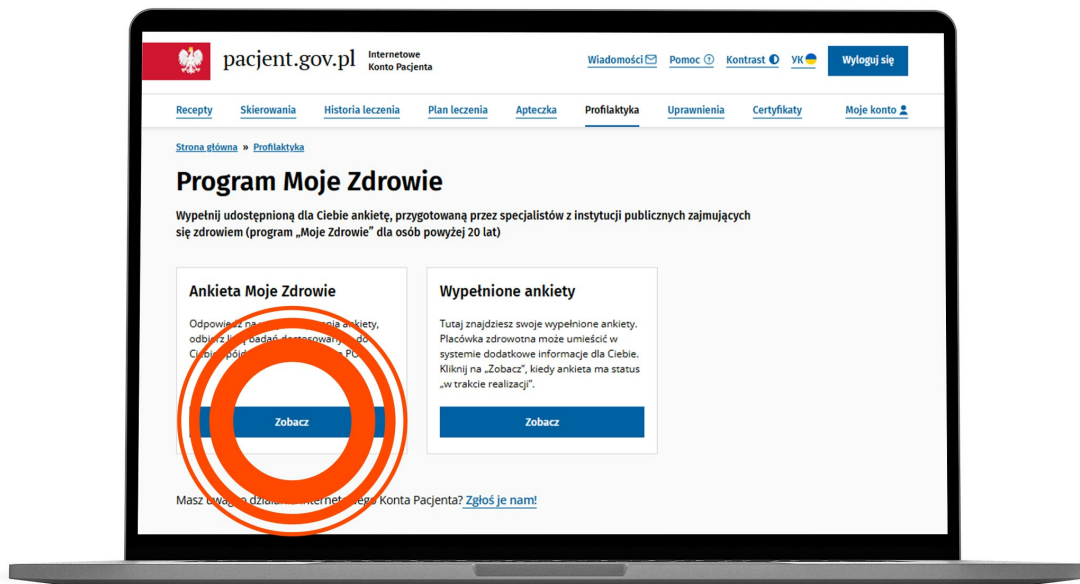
pacjent.gov.pl Internetowe Konto Pacjenta

Wiadomości Pomoc Kontrast УК Wyloguj się

Recepty Skierowania Historia leczenia Plan leczenia Apteczka Profilaktyka Uprawnienia Certyfikaty Moje konto

Strona główna » Profilaktyka

Program Moje Zdrowie

Wypełnij udostępnioną dla Ciebie ankietę, przygotowaną przez specjalistów z instytucji publicznych zajmujących się zdrowiem (program „Moje Zdrowie" dla osób powyżej 20 lat)

Ankieta Moje Zdrowie

Odpowie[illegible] na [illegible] ankiety, odbi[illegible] li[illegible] badań d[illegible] Cie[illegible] PO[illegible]

Zobacz

Wypełnione ankiety

Tutaj znajdziesz swoje wypełnione ankiety. Placówka zdrowotna może umieścić w systemie dodatkowe informacje dla Ciebie. Kliknij na „Zobacz", kiedy ankieta ma status „w trakcie realizacji".

Zobacz

Masz uwag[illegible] dział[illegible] Internet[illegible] Konta Pacjenta? Zgłoś je nam!